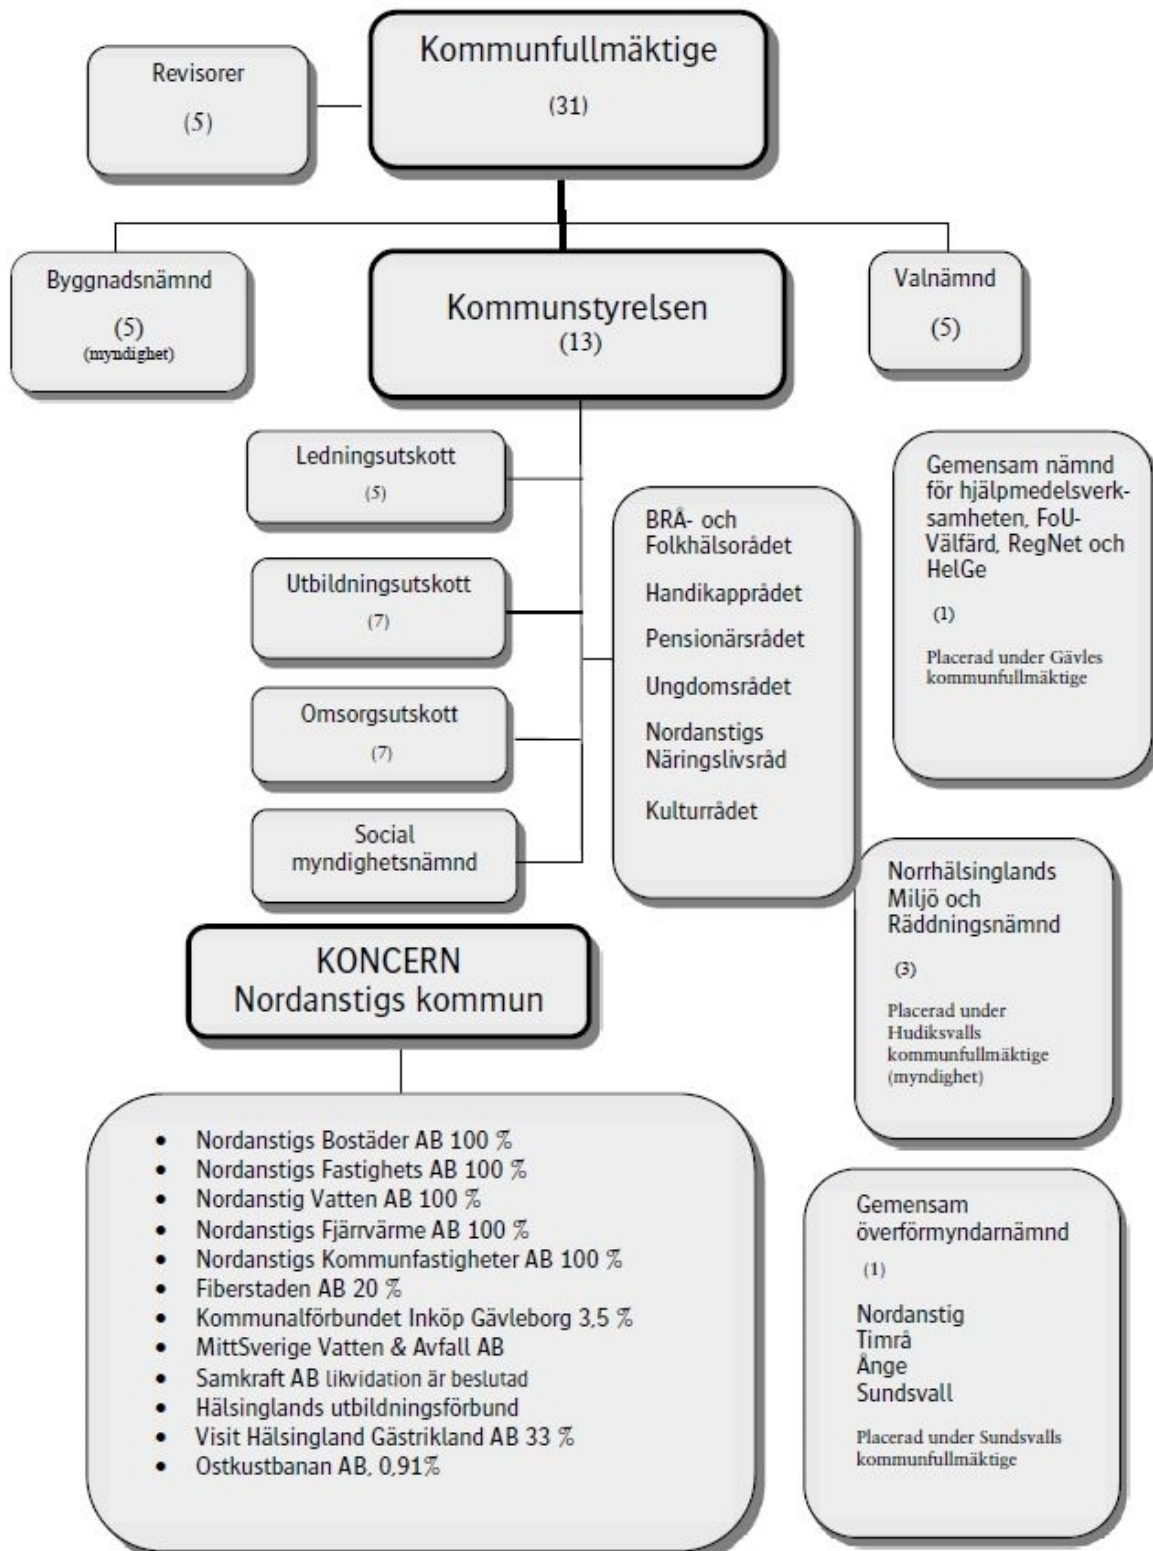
Revisorer

(5)

Kommunfullmäktige

(31)

Byggnadsnämnd

(5)
(myndighet)

Kommunstyrelsen
(13)

Valnämnd

(5)

Ledningsutskott
(5)

Utbildningsutskott
(7)

Omsorgsutskott
(7)

Social myndighetsnämnd

BRÅ- och Folkhälsorådet

Handikapprådet

Pensionärsrådet

Ungdomsrådet

Nordanstigs Näringslivsråd

Kulturrådet

Gemensam nämnd för hjälpmedelsverksamheten, FoU-Välfärd, RegNet och HelGe

(1)

Placerad under Gävles kommunfullmäktige

Norrhälsinglands Miljö och Räddningsnämnd

(3)

Placerad under Hudiksvalls kommunfullmäktige (myndighet)

KONCERN
Nordanstigs kommun

- Nordanstigs Bostäder AB 100 %
- Nordanstigs Fastighets AB 100 %
- Nordanstig Vatten AB 100 %
- Nordanstigs Fjärrvärme AB 100 %
- Nordanstigs Kommunfastigheter AB 100 %
- Fiberstaden AB 20 %
- Kommunalförbundet Inköp Gävleborg 3,5 %
- MittSverige Vatten & Avfall AB
- Samkraft AB likvidation är beslutad
- Hälsinglands utbildningsförbund
- Visit Hälsingland Gästrikland AB 33 %
- Ostkustbanan AB, 0,91%

Gemensam överförmyndarnämnd

(1)

Nordanstig
Timrå
Ånge
Sundsvall

Placerad under Sundsvalls kommunfullmäktige